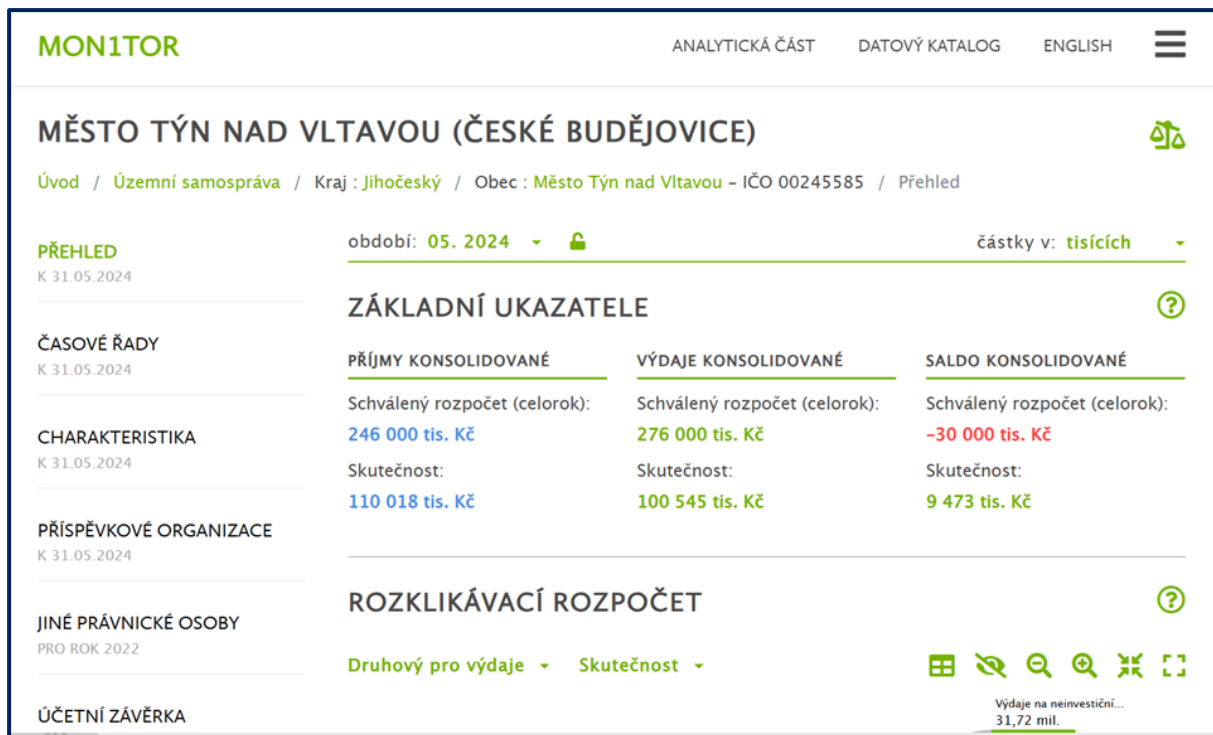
MON1TOR

ANALYTICKÁ ČÁST DATOVÝ KATALOG ENGLISH

MĚSTO TÝN NAD VLTAVOU (ČESKÉ BUDĚJOVICE)

Úvod / Územní samospráva / Kraj : Jihočeský / Obec : Město Týn nad Vltavou – IČO 00245585 / Přehled

PŘEHLED
K 31.05.2024

ČASOVÉ ŘADY
K 31.05.2024

CHARAKTERISTIKA
K 31.05.2024

PŘÍSPĚVKOVÉ ORGANIZACE
K 31.05.2024

JINÉ PRÁVNICKÉ OSOBY
PRO ROK 2022

ÚČETNÍ ZÁVĚRKA

období: 05. 2024

částky v: tisících

ZÁKLADNÍ UKAZATELE

PŘÍJMY KONSOLIDOVANÉ
Schválený rozpočet (celorok):
246 000 tis. Kč
Skutečnost:
110 018 tis. Kč

VÝDAJE KONSOLIDOVANÉ
Schválený rozpočet (celorok):
276 000 tis. Kč
Skutečnost:
100 545 tis. Kč

SALDO KONSOLIDOVANÉ
Schválený rozpočet (celorok):
–30 000 tis. Kč
Skutečnost:
9 473 tis. Kč

ROZKLIKÁVACÍ ROZPOČET

Druhový pro výdaje Skutečnost

Výdaje na neinvestiční...
31,72 mil.